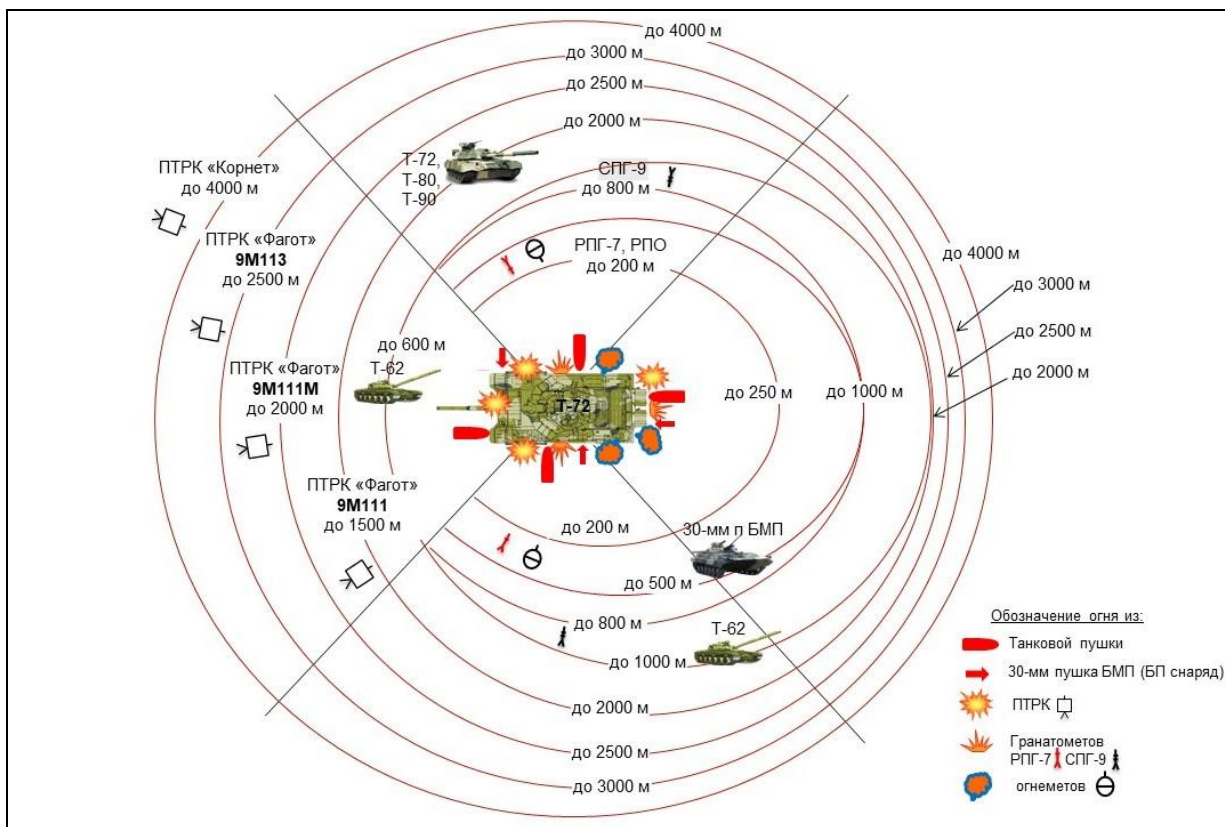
до 4000 м
до 3000 м
до 2500 м
до 2000 м
Т-72,
Т-80,
Т-90
СПГ-9
до 800 м
ПТРК «Корнет»
до 4000 м
ПТРК «Фагот»
**9М113**
до 2500 м
РПГ-7, РПО
до 200 м
до 4000 м
до 3000 м
до 2500 м
до 2000 м
до 600 м
Т-62
ПТРК «Фагот»
**9М111М**
до 2000 м
Т-72
до 250 м
до 1000 м
ПТРК «Фагот»
**9М111**
до 1500 м
до 200 м
30-мм п БМП
до 500 м
до 800 м
Т-62
до 1000 м
до 2000 м
до 2500 м
до 3000 м

Обозначение огня из:
Танковой пушки
30-мм пушка БМП (БП снаряд)
ПТРК
Гранатометов
РПГ-7 СПГ-9
огнеметов